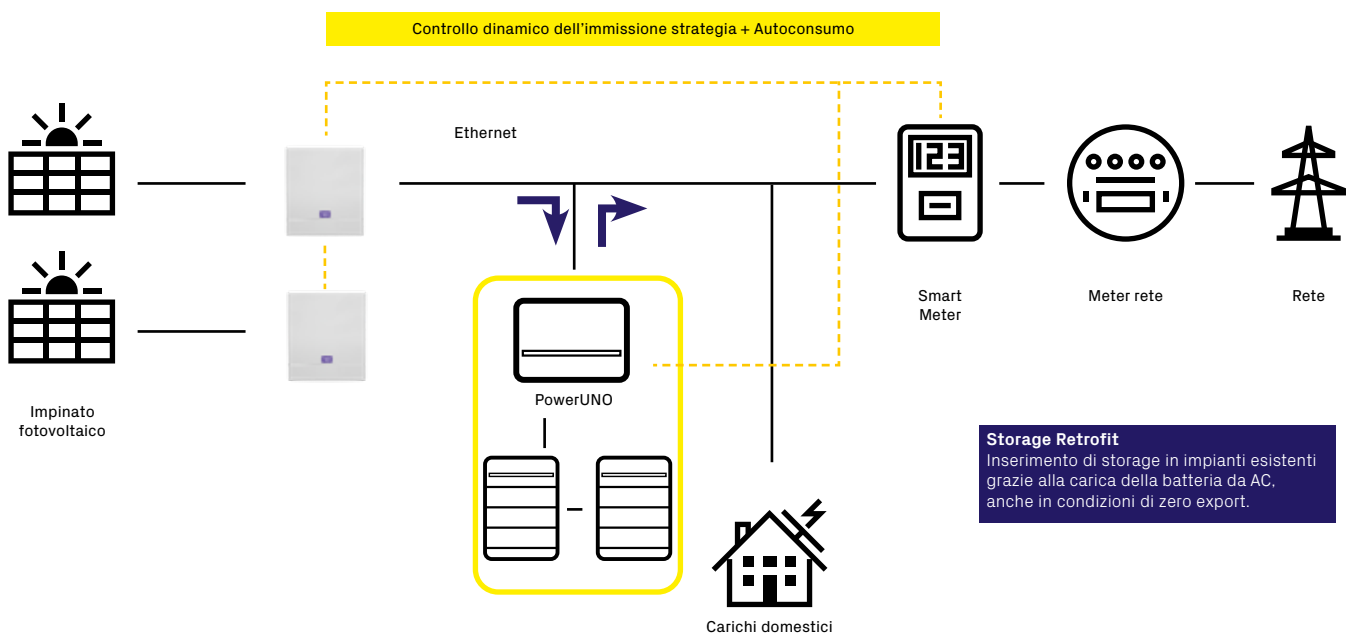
Controllo dinamico dell'immissione strategia + Autoconsumo

Ethernet

123

Impinato fotovoltaico

PowerUNO

Smart Meter

Meter rete

Rete

Storage Retrofit
Inserimento di storage in impianti esistenti grazie alla carica della batteria da AC, anche in condizioni di zero export.

Carichi domestici